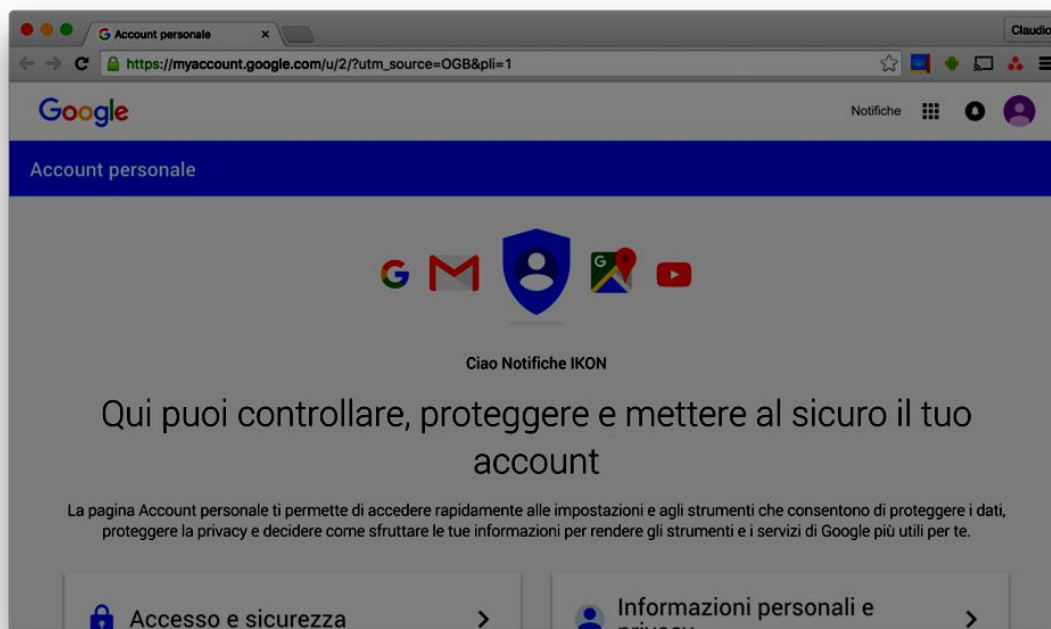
Account personale ×

Claudio

https://myaccount.google.com/u/2/?utm_source=OGB&pli=1

Google

Notifiche

Account personale

Ciao Notifiche IKON

Qui puoi controllare, proteggere e mettere al sicuro il tuo account

La pagina Account personale ti permette di accedere rapidamente alle impostazioni e agli strumenti che consentono di proteggere i dati, proteggere la privacy e decidere come sfruttare le tue informazioni per rendere gli strumenti e i servizi di Google più utili per te.

Accesso e sicurezza

Informazioni personali e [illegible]